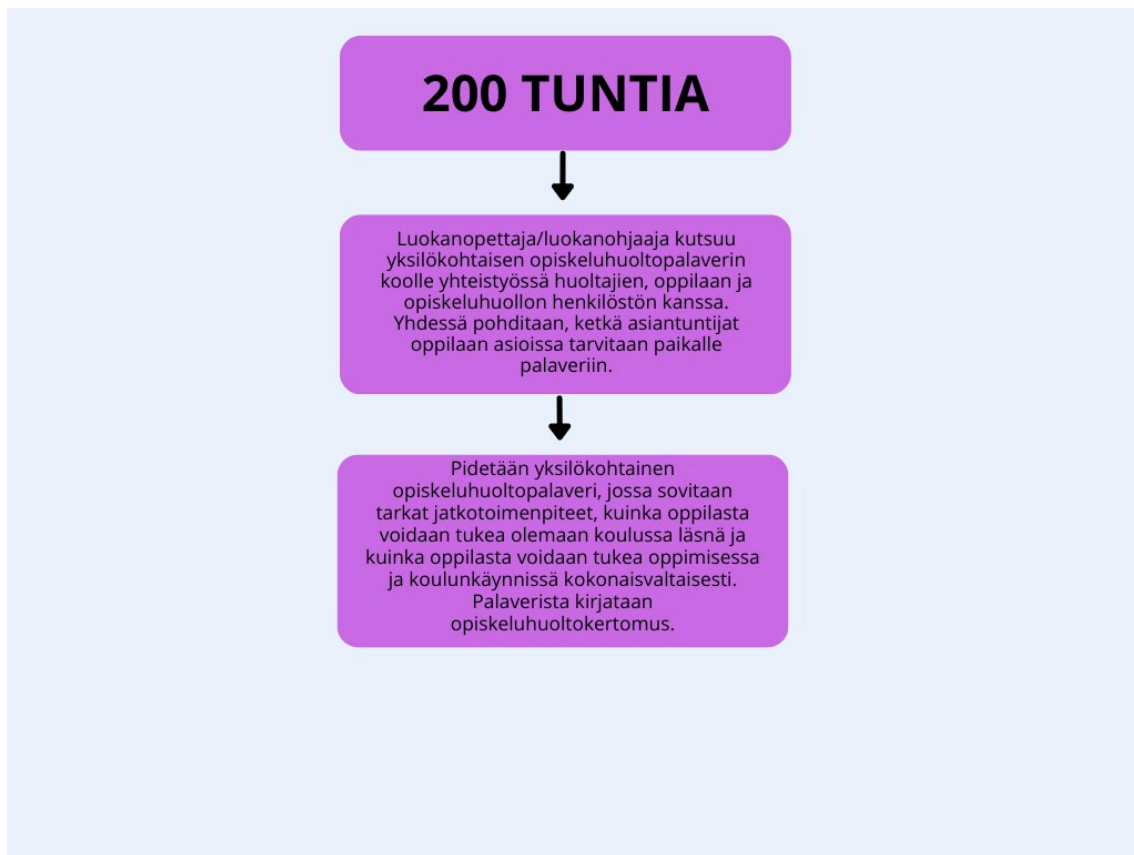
200 TUNTIA

Luokanopettaja/luokanohjaaja kutsuu yksilökohtaisen opiskeluhuoltopalaverin koolle yhteistyössä huoltajien, oppilaan ja opiskeluhuollon henkilöstön kanssa. Yhdessä pohditaan, ketkä asiantuntijat oppilaan asioissa tarvitaan paikalle palaveriin.

Pidetään yksilökohtainen opiskeluhuoltopalaveri, jossa sovitaan tarkat jatkotoimenpiteet, kuinka oppilasta voidaan tukea olemaan koulussa läsnä ja kuinka oppilasta voidaan tukea oppimisessa ja koulunkäynnissä kokonaisvaltaisesti. Palaverista kirjataan opiskeluhuoltokertomus.